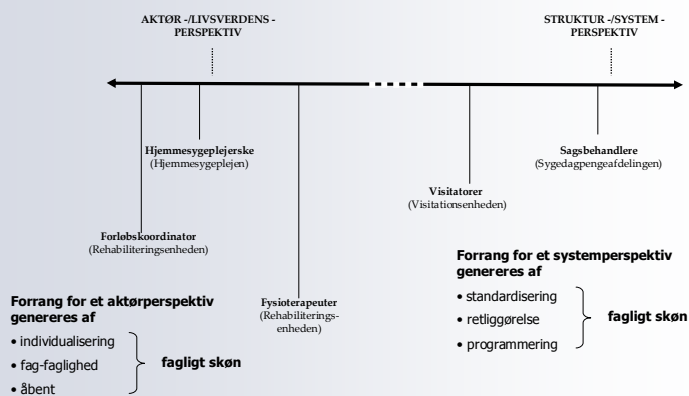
AKTØR -/LIVSVERDENS - PERSPEKTIV

STRUKTUR -/SYSTEM - PERSPEKTIV

Hjemmesygeplejerske
(Hjemmesygeplejen)

Sagsbehandlere
(Sygedagpengeafdelingen)

Visitatorer
(Visitationsenheden)

Forløbskoordinator
(Rehabiliteringsenheden)

Fysioterapeuter
(Rehabiliterings-enheden)

Forrang for et systemperspektiv genereres af
• standardisering
• retliggørelse
• programmering
fagligt skøn

Forrang for et aktørperspektiv genereres af
• individualisering
• fag-faglighed
• åbent
fagligt skøn